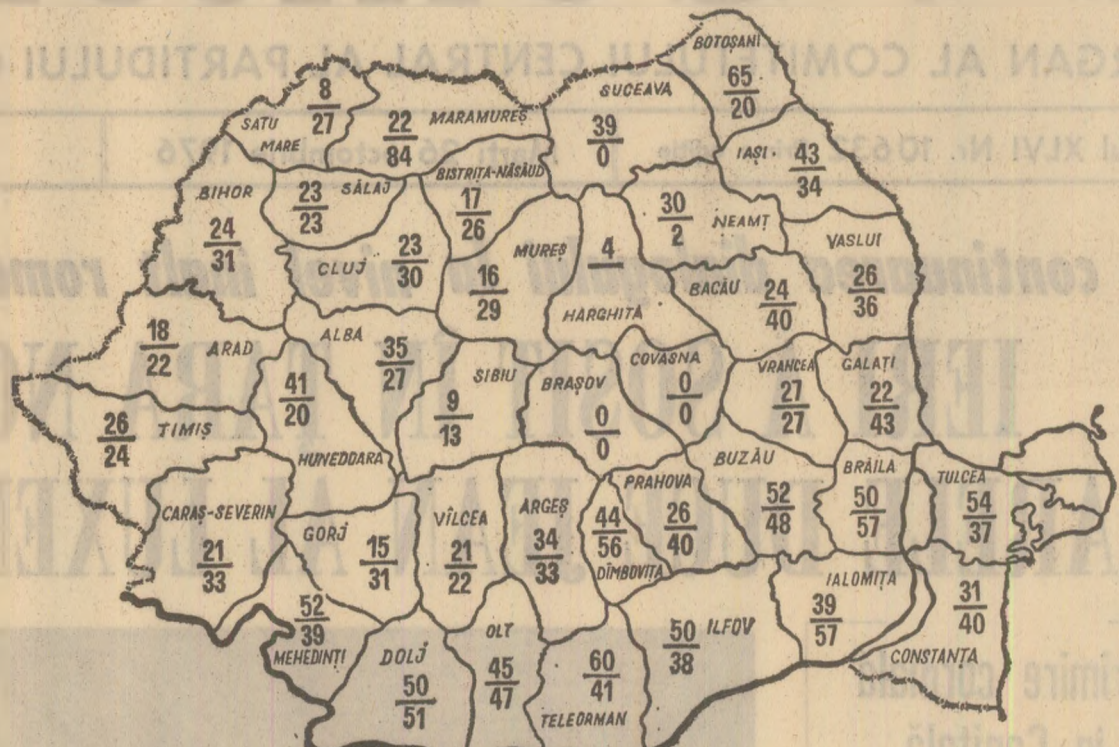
ORGAN AL COMITETULUI CENTRAL AL PARTIDULUI

Anul XLVI Nr. 10632 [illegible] 1976

continuarea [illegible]

IER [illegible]

BOTOȘANI $\frac{65}{20}$

SATU MARE $\frac{8}{27}$

MARAMUREȘ $\frac{22}{84}$

SUCEAVA $\frac{39}{0}$

IAȘI $\frac{43}{34}$

BIHOR $\frac{24}{31}$

SĂLAJ $\frac{23}{23}$

BISTRIȚA-NĂSĂUD $\frac{17}{26}$

NEAMȚ $\frac{30}{2}$

CLUJ $\frac{23}{30}$

MUREȘ $\frac{16}{29}$

HARGHITA $\frac{4}{}$

BACĂU $\frac{24}{40}$

VASLUI $\frac{26}{36}$

ARAD $\frac{18}{22}$

ALBA $\frac{35}{27}$

SIBIU $\frac{9}{13}$

BRAȘOV $\frac{0}{0}$

COVASNA $\frac{0}{0}$

VRANCEA $\frac{27}{27}$

GALAȚI $\frac{22}{43}$

TIMIȘ $\frac{26}{24}$

HUNEDOARA $\frac{41}{20}$

BUZĂU $\frac{52}{48}$

BRĂILA $\frac{50}{57}$

TULCEA $\frac{54}{37}$

CARAȘ-SEVERIN $\frac{21}{33}$

GORJ $\frac{15}{31}$

VÎLCEA $\frac{21}{22}$

ARGEȘ $\frac{34}{33}$

DÎMBOVIȚA $\frac{44}{56}$

PRAHOVA $\frac{26}{40}$

IALOMIȚA $\frac{39}{57}$

CONSTANȚA $\frac{31}{40}$

MEHEDINȚI $\frac{52}{39}$

DOLJ $\frac{50}{51}$

OLT $\frac{45}{47}$

TELEORMAN $\frac{60}{41}$

ILFOV $\frac{50}{38}$

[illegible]mire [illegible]

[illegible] Capitală